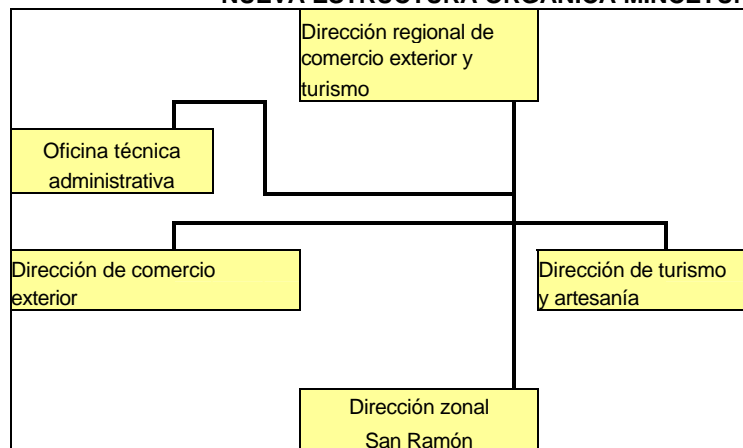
NUEVA ESTRUCTURA ORGÁNICA MINCETUR

Dirección regional de comercio exterior y turismo

Oficina técnica administrativa

Dirección de comercio exterior

Dirección de turismo y artesanía

Dirección zonal San Ramón